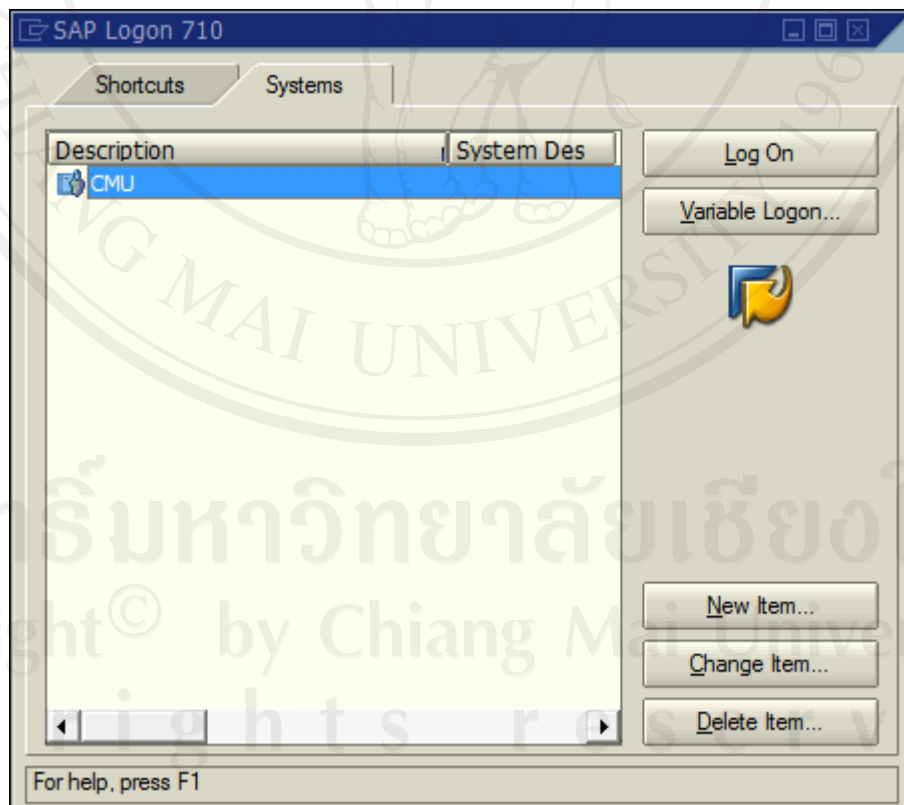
SAP Logon 710

Shortcuts | Systems

| Description | System Des |
|---|---|
| CMU | |

Log On
Variable Logon...

New Item...
Change Item...
Delete Item...

For help, press F1

G MAI UNIVERSITY
ลิขสิทธิ์มหาวิทยาลัยเชียงใหม่
Copyright© by Chiang Mai University
All rights reserved